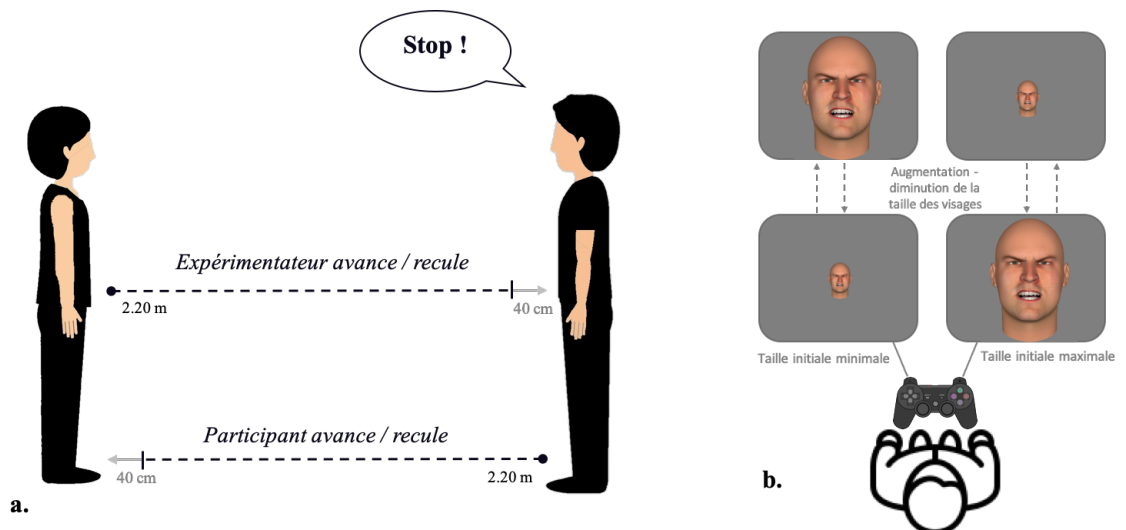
Stop !

Expérimentateur avance / recule

2.20 m

40 cm

Participant avance / recule

40 cm

2.20 m

a.

Augmentation - diminution de la taille des visages

Taille initiale minimale

Taille initiale maximale

b.